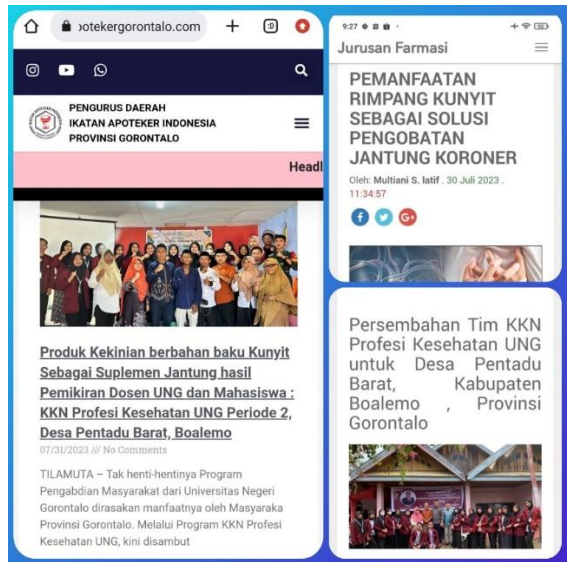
əpotekergorontalo.com

PENGURUS DAERAH
IKATAN APOTEKER INDONESIA
PROVINSI GORONTALO

Headl

Produk Kekinian berbahan baku Kunyit Sebagai Suplemen Jantung hasil Pemikiran Dosen UNG dan Mahasiswa : KKN Profesi Kesehatan UNG Periode 2, Desa Pentadu Barat, Boalemo

07/31/2023 /// No Comments

TILAMUTA – Tak henti-hentinya Program Pengabdian Masyarakat dari Universitas Negeri Gorontalo dirasakan manfaatnya oleh Masyaraka Provinsi Gorontalo. Melalui Program KKN Profesi Kesehatan UNG, kini disambut

9:27

Jurusan Farmasi

PEMANFAATAN RIMPANG KUNYIT SEBAGAI SOLUSI PENGOBATAN JANTUNG KORONER

Oleh: Multiani S. latif . 30 Juli 2023 . 11:34:57

Persembahan Tim KKN Profesi Kesehatan UNG untuk Desa Pentadu Barat, Kabupaten Boalemo , Provinsi Gorontalo